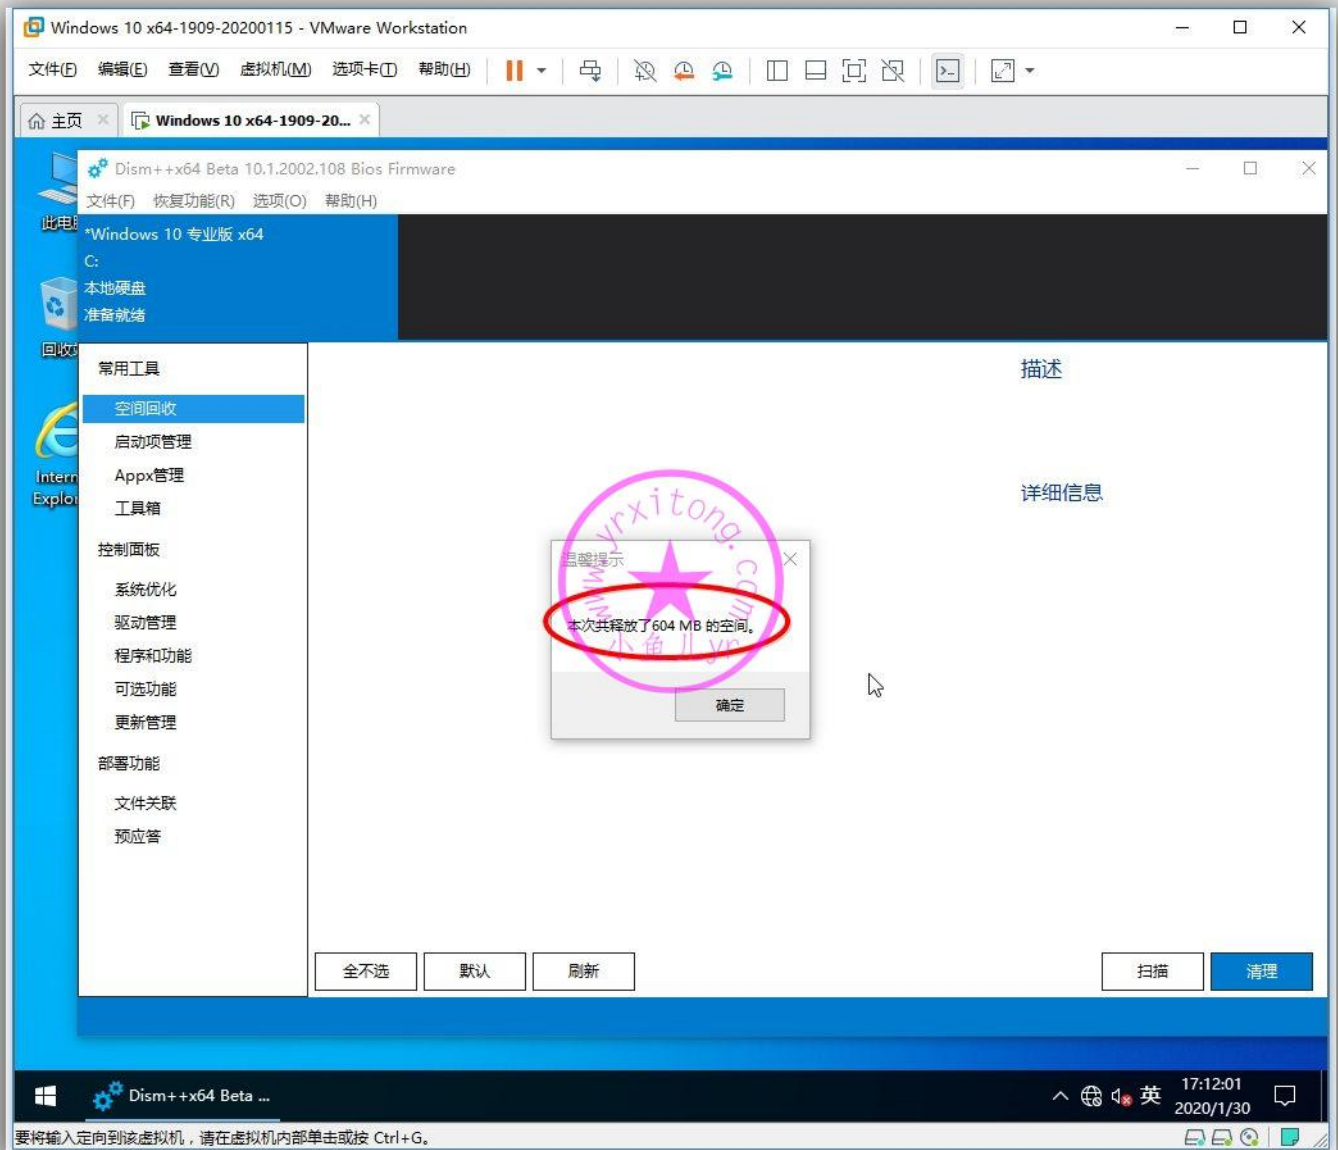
Windows 10 x64-1909-20200115 - VMware Workstation

文件(F) 编辑(E) 查看(V) 虚拟机(M) 选项卡(T) 帮助(H)

主页 Windows 10 x64-1909-20...

此电脑

回收站

Internet Explorer

Dism++x64 Beta 10.1.2002.108 Bios Firmware

文件(F) 恢复功能(R) 选项(O) 帮助(H)

*Windows 10 专业版 x64
C:
本地硬盘
准备就绪

常用工具
空间回收
启动项管理
Appx管理
工具箱
控制面板
系统优化
驱动管理
程序和功能
可选功能
更新管理
部署功能
文件关联
预应答

描述

详细信息

温馨提示

本次共释放了604 MB 的空间。

确定

www.yrxitong.com 小鱼儿yr

全不选 默认 刷新 扫描 清理

Dism++x64 Beta ...

英 17:12:01 2020/1/30

要将输入定向到该虚拟机，请在虚拟机内部单击或按 Ctrl+G。